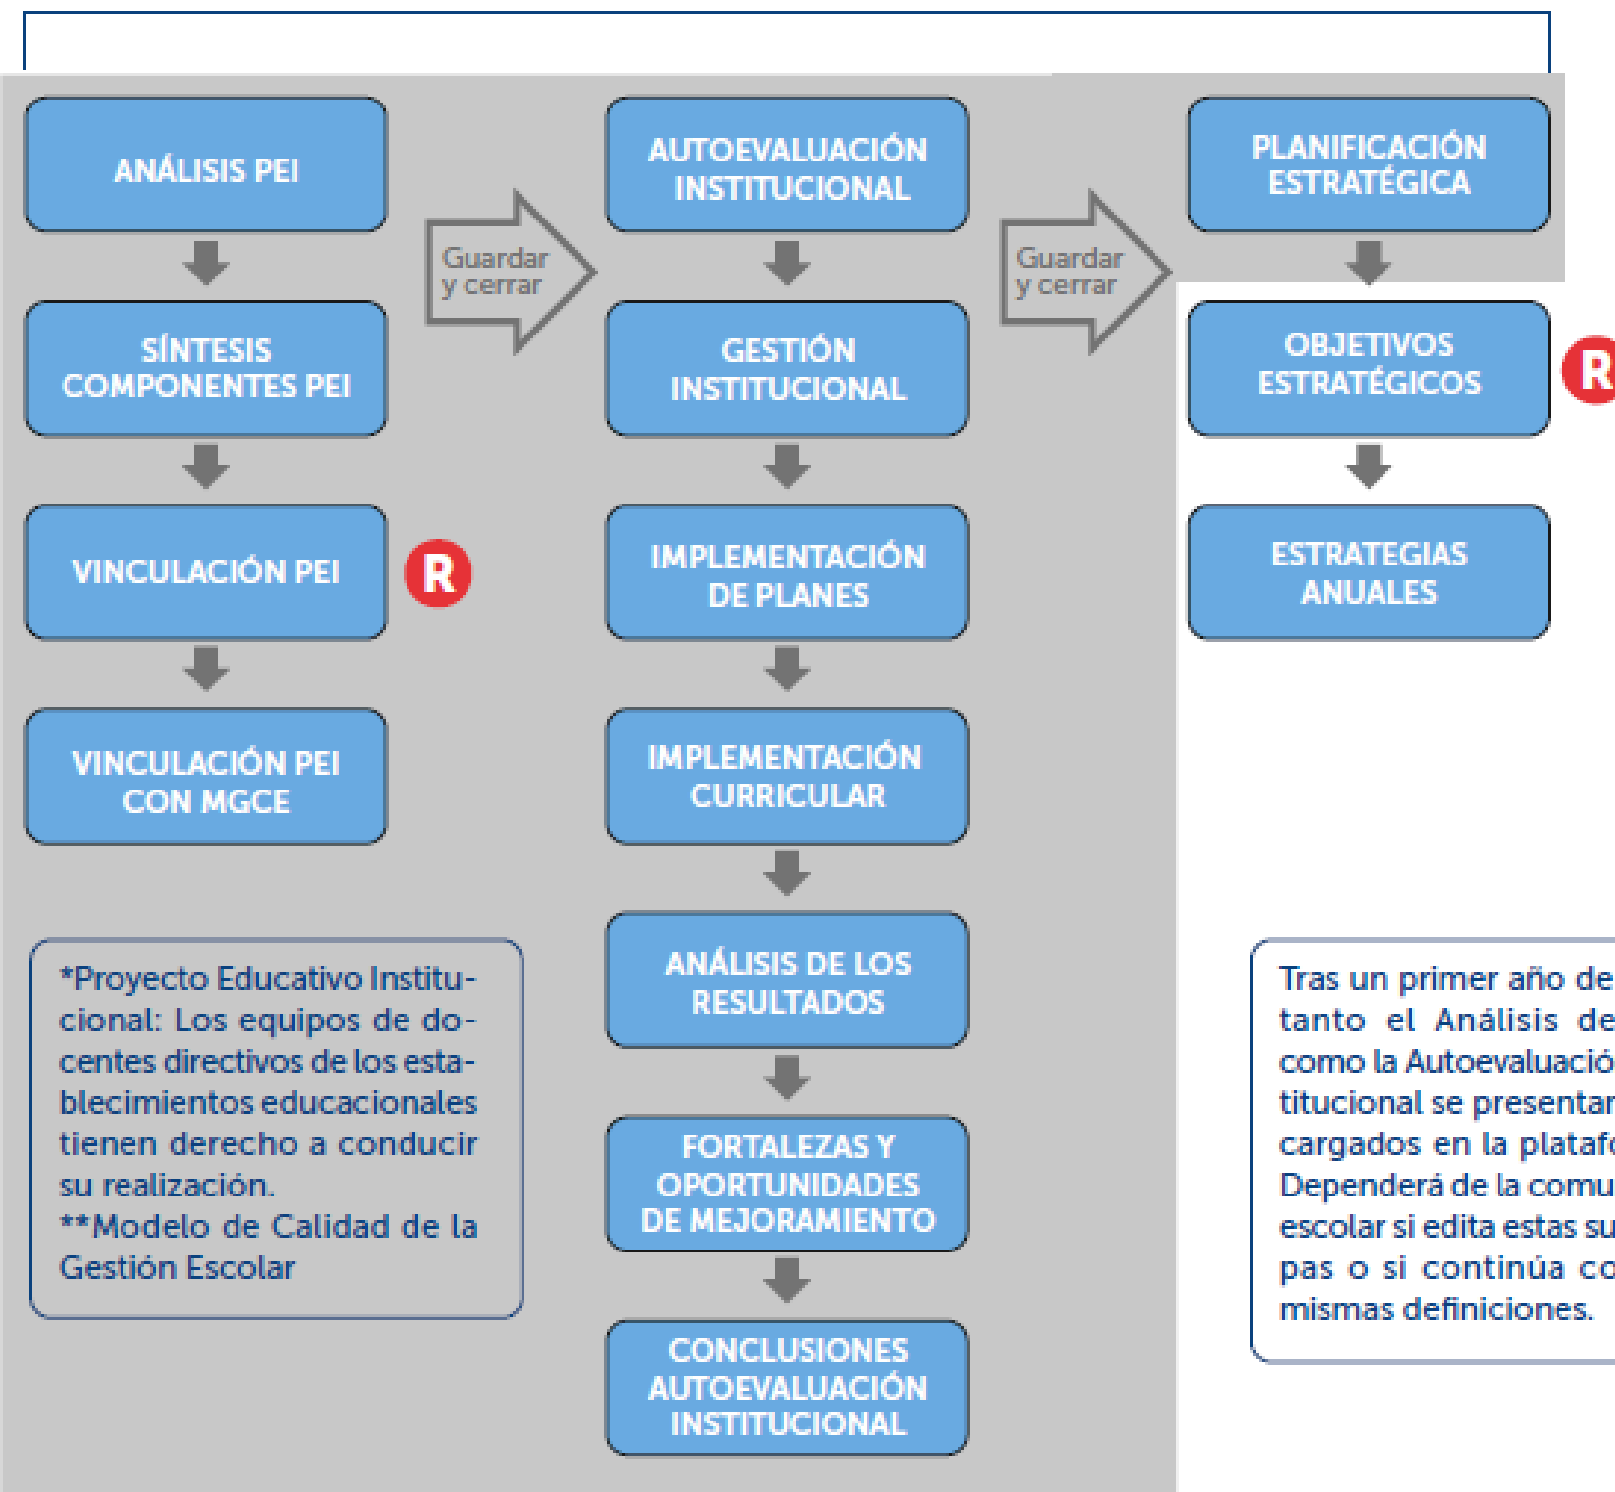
ANÁLISIS PEI

SÍNTESIS COMPONENTES PEI

VINCULACIÓN PEI

R

VINCULACIÓN PEI CON MGCE

Guardar y cerrar

AUTOEVALUACIÓN INSTITUCIONAL

GESTIÓN INSTITUCIONAL

IMPLEMENTACIÓN DE PLANES

IMPLEMENTACIÓN CURRICULAR

ANÁLISIS DE LOS RESULTADOS

FORTALEZAS Y OPORTUNIDADES DE MEJORAMIENTO

CONCLUSIONES AUTOEVALUACIÓN INSTITUCIONAL

Guardar y cerrar

PLANIFICACIÓN ESTRATÉGICA

OBJETIVOS ESTRATÉGICOS

R

ESTRATEGIAS ANUALES

*Proyecto Educativo Institucional: Los equipos de docentes directivos de los establecimientos educacionales tienen derecho a conducir su realización.
**Modelo de Calidad de la Gestión Escolar

Tras un primer año de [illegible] tanto el Análisis de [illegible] como la Autoevaluació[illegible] titucional se presentar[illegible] cargados en la platafo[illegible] Dependerá de la comu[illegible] escolar si edita estas su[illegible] pas o si continúa co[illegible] mismas definiciones.